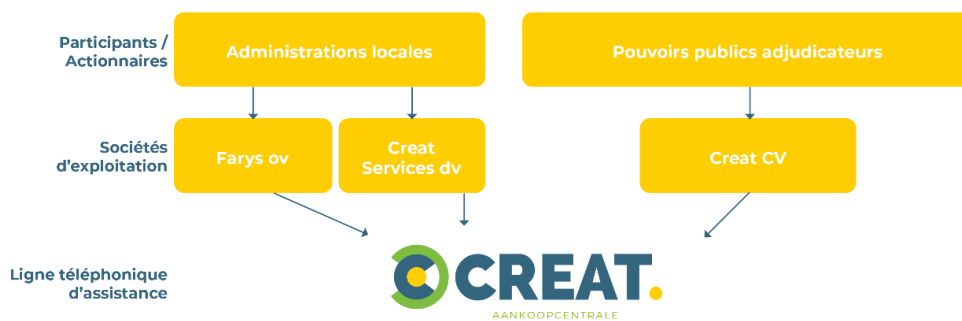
Participants / Actionnaires

Administrations locales

Pouvoirs publics adjudicateurs

Sociétés d'exploitation

Farys ov

Creat Services dv

Creat CV

Ligne téléphonique d'assistance

CREAT.

AANKOOPCENTRALE